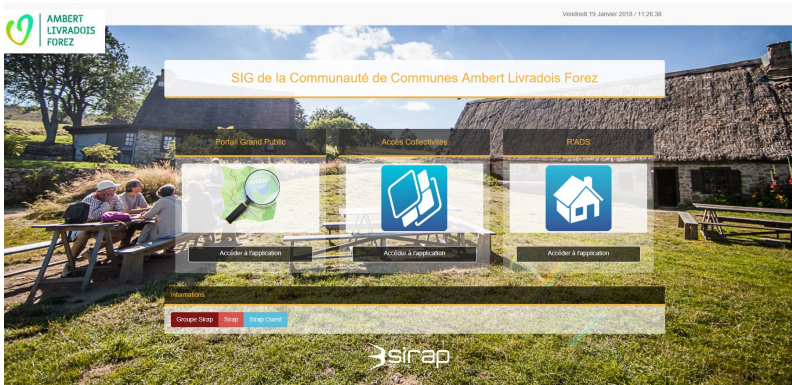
AMBERT LIVRADOIS FOREZ

Vendredi 19 Janvier 2018 / 11:26:38

SIG de la Communauté de Communes Ambert Livradois Forez

Portail Grand Public

Accès Collectivités

R'ADS

Accéder à l'application

Accéder à l'application

Accéder à l'application

Informations

Groupe Sirap

Sirap

Sirap Ouest

sirap